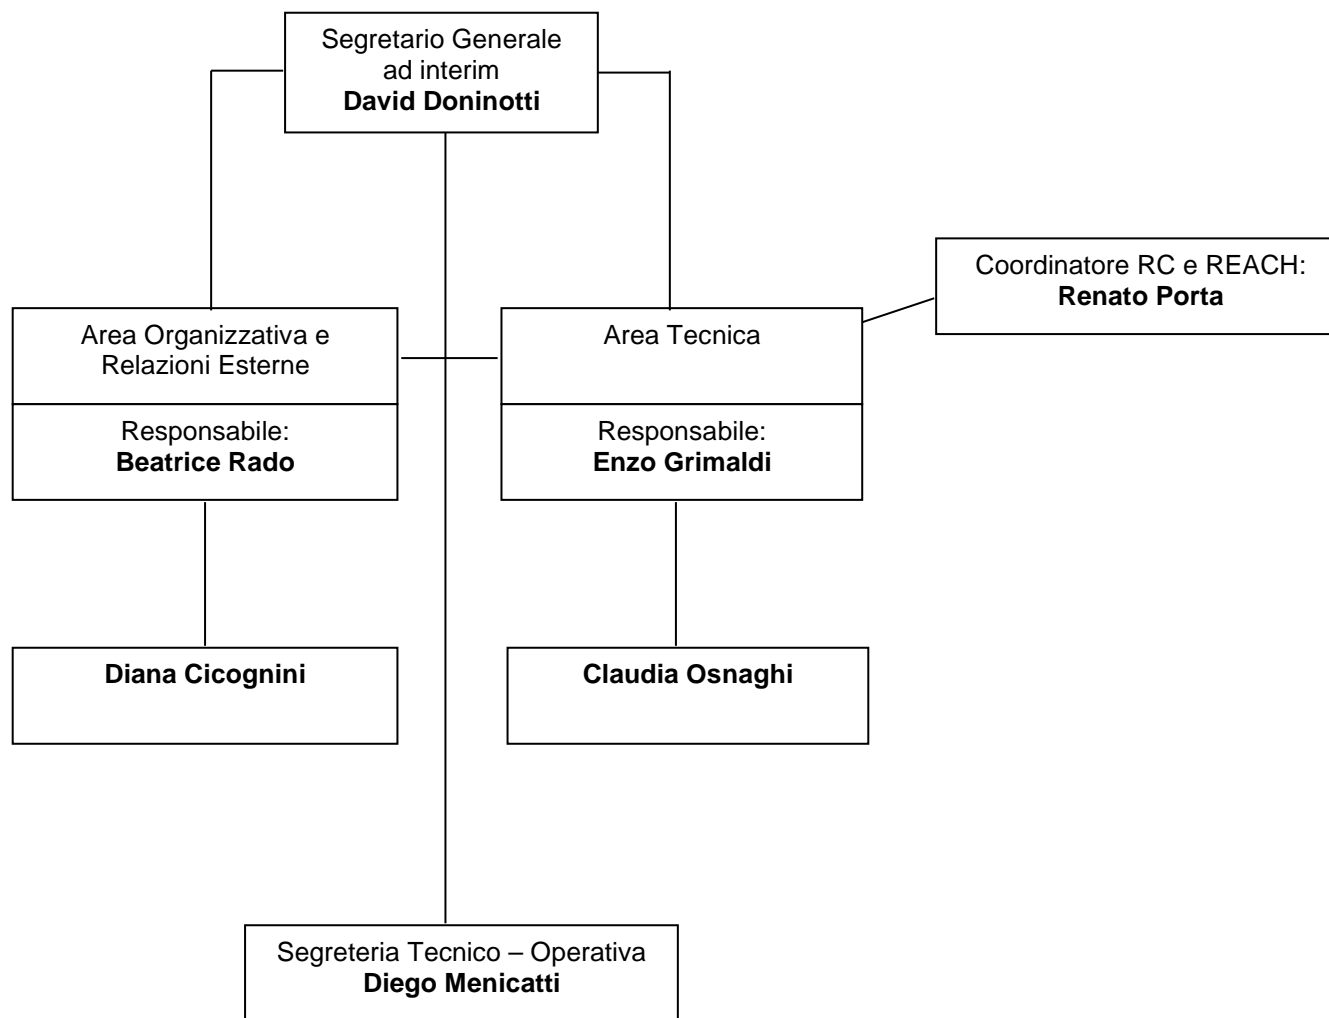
Segretario Generale
ad interim
**David Doninotti**

Coordinatore RC e REACH:
**Renato Porta**

Area Organizzativa e Relazioni Esterne

Responsabile:
**Beatrice Rado**

Area Tecnica

Responsabile:
**Enzo Grimaldi**

**Diana Cicognini**

**Claudia Osnaghi**

Segreteria Tecnico – Operativa
**Diego Menicatti**